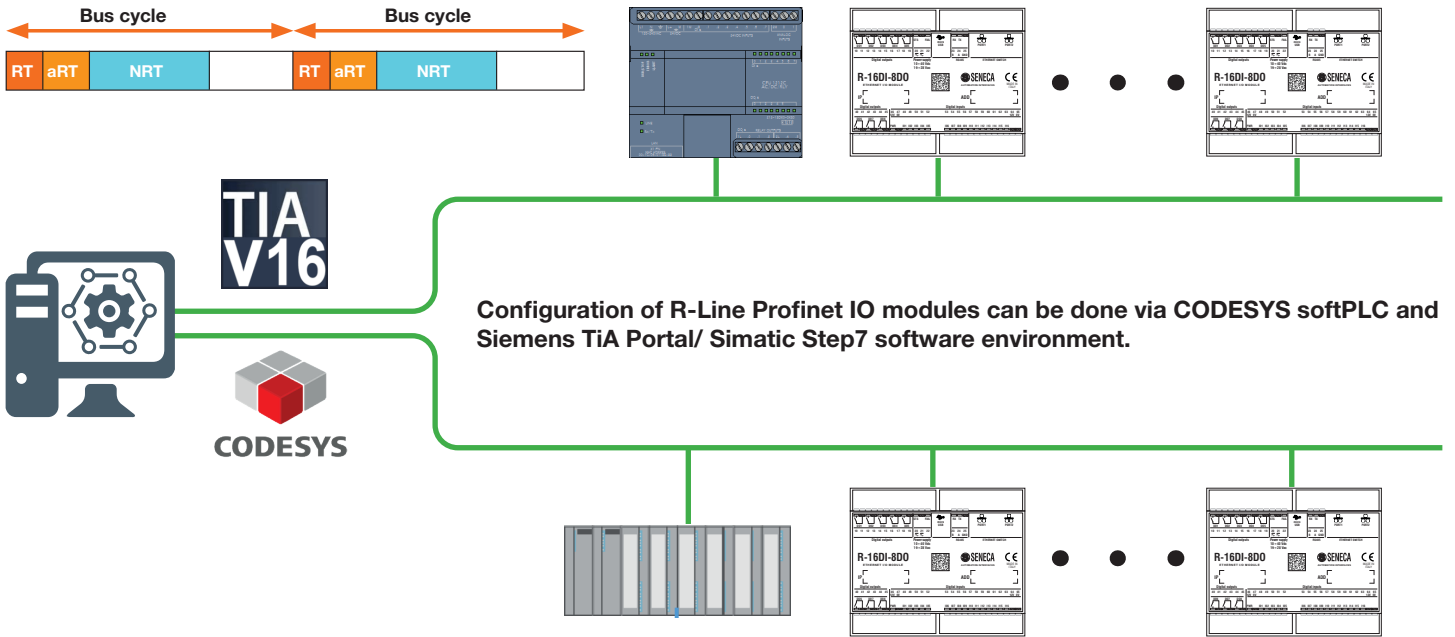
Bus cycle

Bus cycle

| RT | aRT | NRT | | RT | aRT | NRT | |
|---|---|---|---|---|---|---|---|

R-16DI-8DO SENECA CE

R-16DI-8DO SENECA CE

TIA V16

Configuration of R-Line Profinet IO modules can be done via CODESYS softPLC and Siemens TiA Portal/ Simatic Step7 software environment.

CODESYS

R-16DI-8DO SENECA CE

R-16DI-8DO SENECA CE